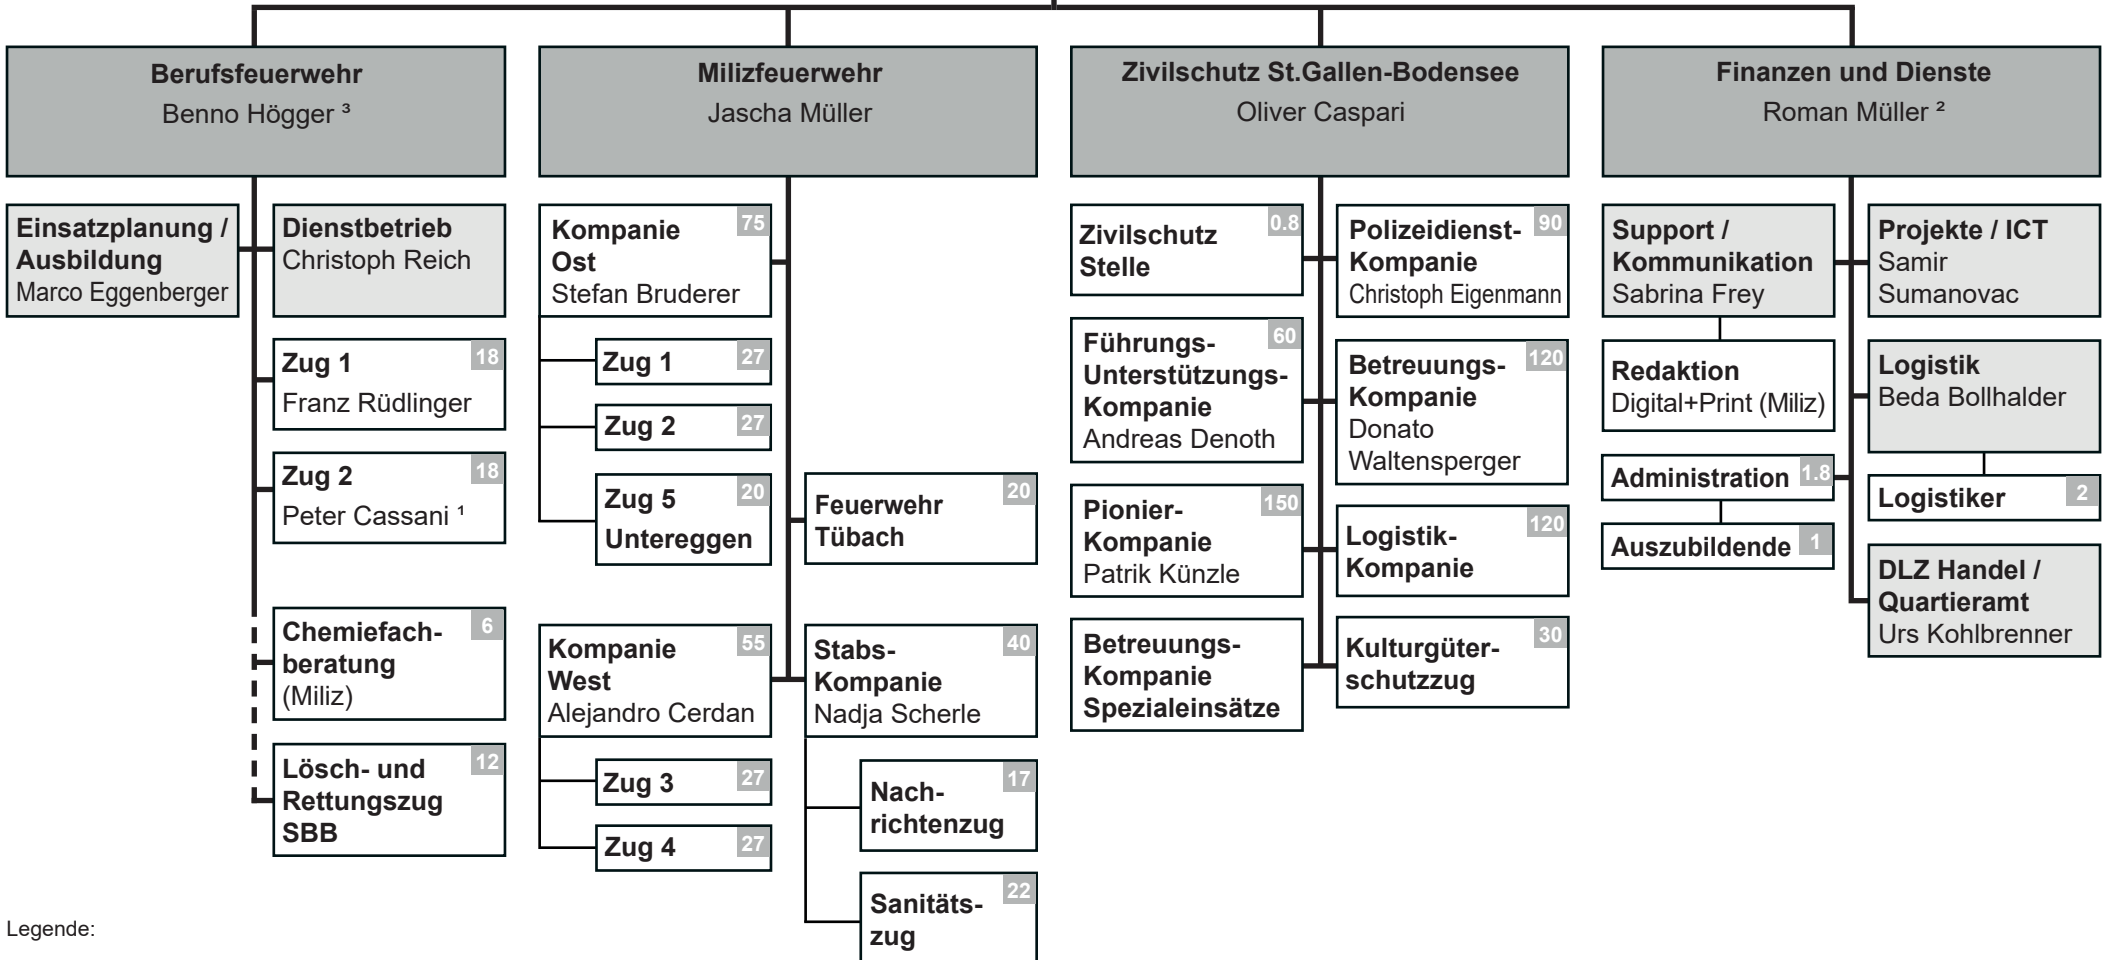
**Berufsfeuerwehr**
Benno Högger ³

**Einsatzplanung / Ausbildung**
Marco Eggenberger

**Dienstbetrieb**
Christoph Reich

**Zug 1** 18
Franz Rüdlinger

**Zug 2** 18
Peter Cassani ¹

**Chemiefachberatung** 6
(Miliz)

**Lösch- und Rettungszug SBB** 12

**Milizfeuerwehr**
Jascha Müller

**Kompanie Ost** 75
Stefan Bruderer

**Zug 1** 27

**Zug 2** 27

**Zug 5 Untereggen** 20

**Feuerwehr Tübach** 20

**Kompanie West** 55
Alejandro Cerdan

**Zug 3** 27

**Zug 4** 27

**Stabs-Kompanie** 40
Nadja Scherle

**Nachrichtenzug** 17

**Sanitätszug** 22

**Zivilschutz St.Gallen-Bodensee**
Oliver Caspari

**Zivilschutz Stelle** 0.8

**Führungs-Unterstützungs-Kompanie** 60
Andreas Denoth

**Pionier-Kompanie** 150
Patrik Künzle

**Betreuungs-Kompanie Spezialeinsätze**

**Polizeidienst-Kompanie** 90
Christoph Eigenmann

**Betreuungs-Kompanie** 120
Donato Waltensperger

**Logistik-Kompanie** 120

**Kulturgüterschutzzug** 30

**Finanzen und Dienste**
Roman Müller ²

**Support / Kommunikation**
Sabrina Frey

**Redaktion**
Digital+Print (Miliz)

**Administration** 1.8

**Auszubildende** 1

**Projekte / ICT**
Samir Sumanovac

**Logistik**
Beda Bollhalder

**Logistiker** 2

**DLZ Handel / Quartieramt**
Urs Kohlbrenner

Legende: